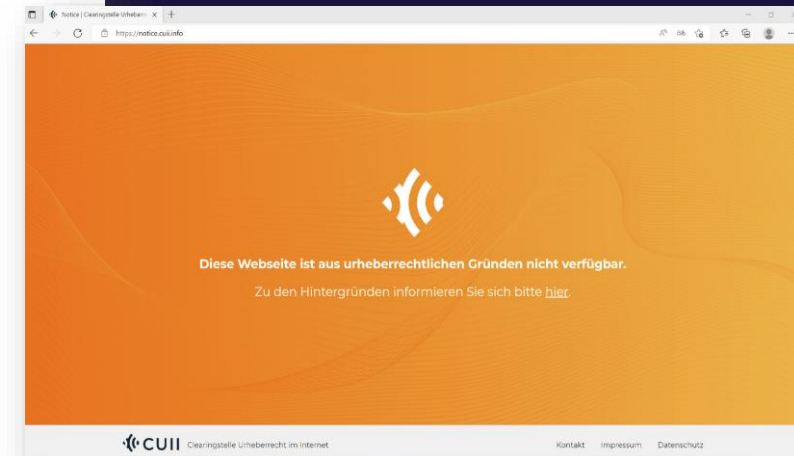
Notice | Clearingstelle Urhebe

https://notice.cuii.info

Diese Webseite ist aus urheberrechtlichen Gründen nicht verfügbar.

Zu den Hintergründen informieren Sie sich bitte hier.

CUII Clearingstelle Urheberrecht im Internet

Kontakt Impressum Datenschutz